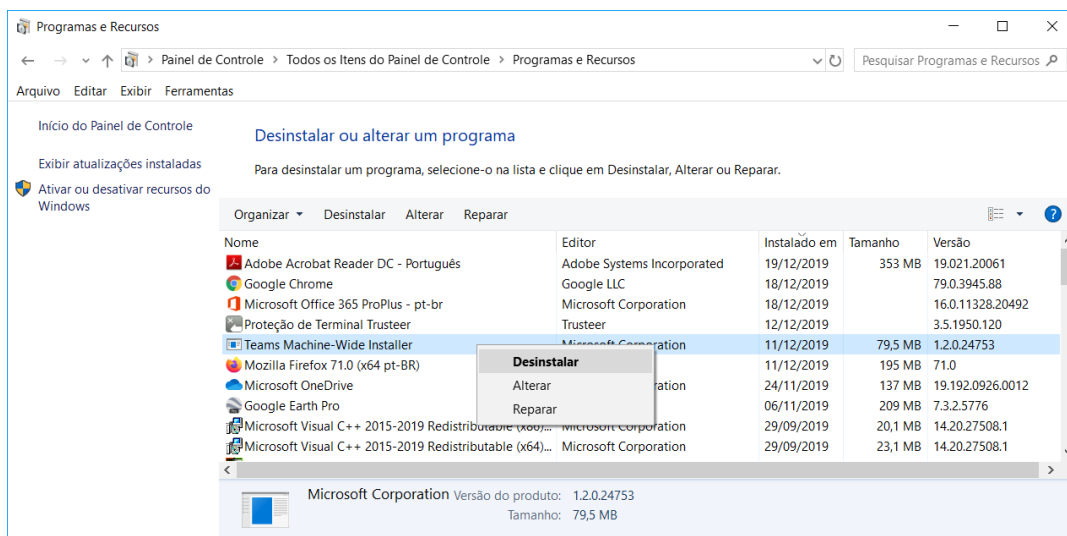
Programas e Recursos

Painel de Controle > Todos os Itens do Painel de Controle > Programas e Recursos

Pesquisar Programas e Recursos

Arquivo Editar Exibir Ferramentas

Início do Painel de Controle

Exibir atualizações instaladas

Ativar ou desativar recursos do Windows

Desinstalar ou alterar um programa

Para desinstalar um programa, selecione-o na lista e clique em Desinstalar, Alterar ou Reparar.

Organizar ▾ Desinstalar Alterar Reparar

| Nome | Editor | Instalado em | Tamanho | Versão |
|---|---|---|---|---|
| Adobe Acrobat Reader DC - Português | Adobe Systems Incorporated | 19/12/2019 | 353 MB | 19.021.20061 |
| Google Chrome | Google LLC | 18/12/2019 | | 79.0.3945.88 |
| Microsoft Office 365 ProPlus - pt-br | Microsoft Corporation | 18/12/2019 | | 16.0.11328.20492 |
| Proteção de Terminal Trusteer | Trusteer | 12/12/2019 | | 3.5.1950.120 |
| Teams Machine-Wide Installer | Microsoft Corporation | 11/12/2019 | 79,5 MB | 1.2.0.24753 |
| Mozilla Firefox 71.0 (x64 pt-BR) | | 11/12/2019 | 195 MB | 71.0 |
| Microsoft OneDrive | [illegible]oration | 24/11/2019 | 137 MB | 19.192.0926.0012 |
| Google Earth Pro | | 06/11/2019 | 209 MB | 7.3.2.5776 |
| Microsoft Visual C++ 2015-2019 Redistributable (x86)... | Microsoft Corporation | 29/09/2019 | 20,1 MB | 14.20.27508.1 |
| Microsoft Visual C++ 2015-2019 Redistributable (x64)... | Microsoft Corporation | 29/09/2019 | 23,1 MB | 14.20.27508.1 |

Desinstalar
Alterar
Reparar

Microsoft Corporation Versão do produto: 1.2.0.24753
Tamanho: 79,5 MB